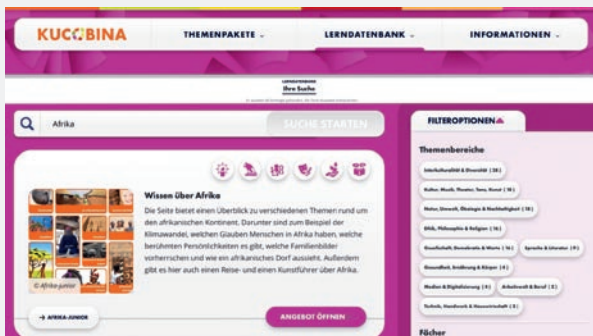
KUCOBINA

THEMENPAKETE

LERNDATENBANK

INFORMATIONEN

Ihre Suche

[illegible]

Afrika

SUCHE STARTEN

FILTEROPTIONEN

Themenbereiche

Interkulturalität & Diversität (38)

Kultur, Musik, Theater, Tanz, Kunst (18)

Natur, Umwelt, Ökologie & Nachhaltigkeit (18)

Ethik, Philosophie & Religion (16)

Gesellschaft, Demokratie & Werte (16)

Sprache & Literatur (8)

Gesundheit, Ernährung & Körper (4)

Medien & Digitalisierung (4)

Arbeitswelt & Beruf (3)

Technik, Handwerk & Naturwissenschaft (3)

Fächer

Wissen über Afrika

Die Seite bietet einen Überblick zu verschiedenen Themen rund um den afrikanischen Kontinent. Darunter sind zum Beispiel der Klimawandel, welchen Glauben Menschen in Afrika haben, welche berühmten Persönlichkeiten es gibt, welche Familienbilder vorherrschen und wie ein afrikanisches Dorf aussieht. Außerdem gibt es hier auch einen Reise- und einen Kunstführer über Afrika.

© Afrika junior

AFRIKA-JUNIOR

ANGEBOT ÖFFNEN